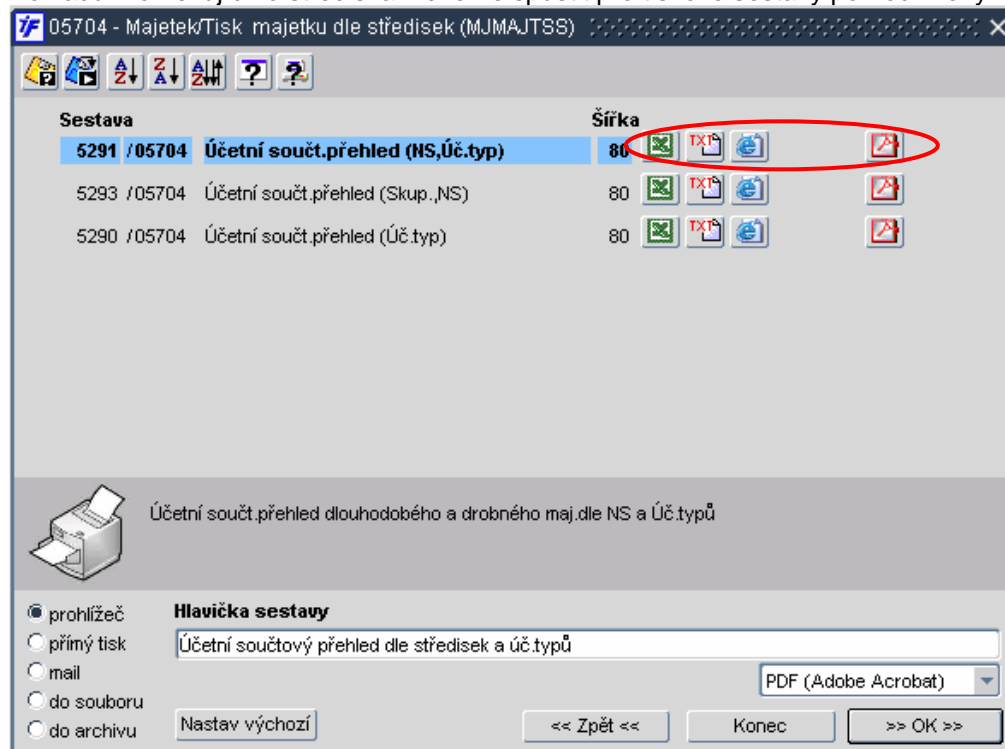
05704 - Majetek/Tisk majetku dle středisek (MJMAJTSS)

| Sestava | | Šířka |
|---|---|---|
| 5291 /05704 | Účetní souč.přehled (NS,Úč.typ) | 80 |
| 5293 /05704 | Účetní souč.přehled (Skup.,NS) | 80 |
| 5290 /05704 | Účetní souč.přehled (Úč.typ) | 80 |

TXT TXT TXT

Účetní souč.přehled dlouhodobého a drobného maj.dle NS a Úč.typů

prohlížeč
přímý tisk
mail
do souboru
do archivu

Hlavička sestavy

Účetní součtový přehled dle středisek a úč.typů

PDF (Adobe Acrobat)

Nastav výchozí

<< Zpět <<

Konec

>> OK >>